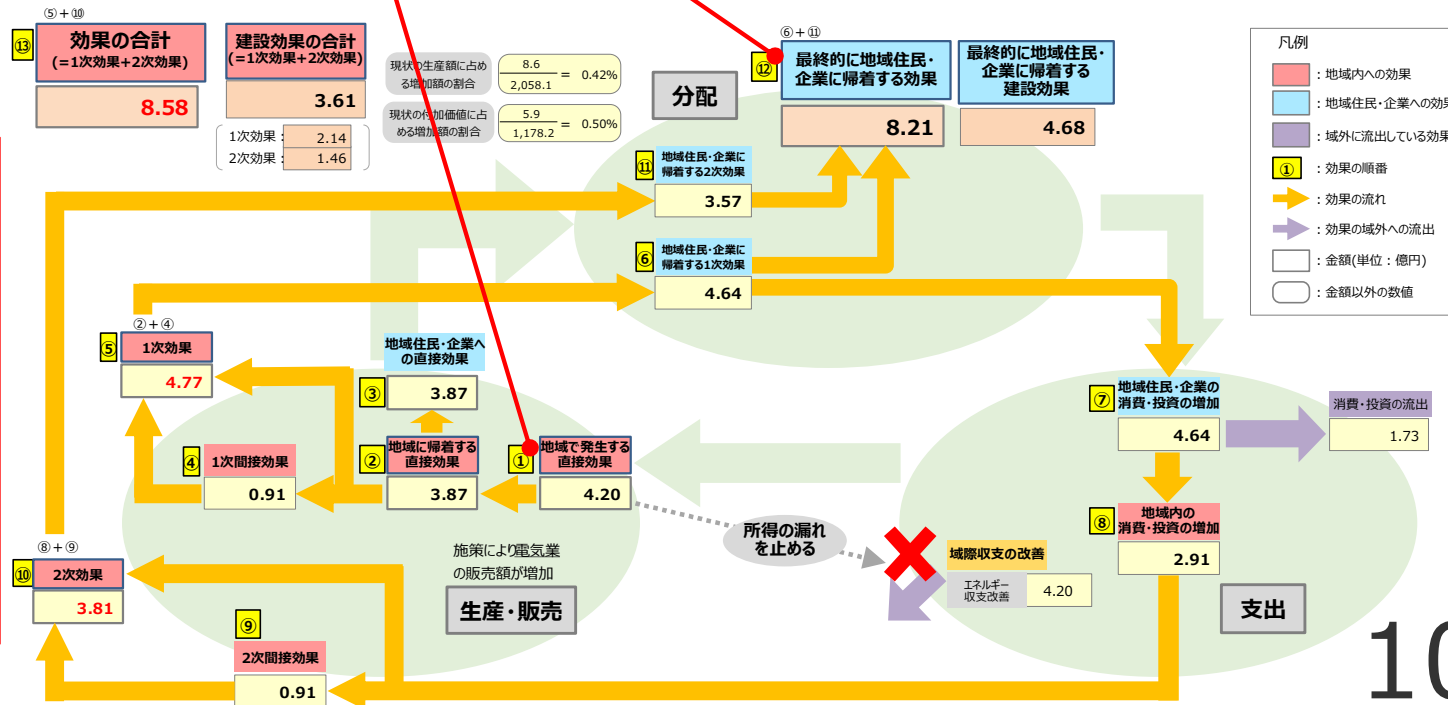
⑤＋⑩
⑬ 効果の合計 (＝1次効果＋2次効果)
8.58

建設効果の合計 (＝1次効果＋2次効果)
3.61
1次効果： 2.14
2次効果： 1.46

現状の生産額に占める増加額の割合 $\frac{8.6}{2,058.1}$ ＝ 0.42%
現状の付加価値に占める増加額の割合 $\frac{5.9}{1,178.2}$ ＝ 0.50%

分配

⑥＋⑪
⑫ 最終的に地域住民・企業に帰着する効果
8.21

最終的に地域住民・企業に帰着する建設効果
4.68

凡例
：地域内への効果
：地域住民・企業への効果
：域外に流出している効果
① ：効果の順番
：効果の流れ
：効果の域外への流出
：金額(単位：億円)
：金額以外の数値

⑪ 地域住民・企業に帰着する2次効果
3.57

⑥ 地域住民・企業に帰着する1次効果
4.64

②＋④
⑤ 1次効果
4.77

地域住民・企業への直接効果
③ 3.87

④ 1次間接効果
0.91

② 地域に帰着する直接効果
3.87

① 地域で発生する直接効果
4.20

⑦ 地域住民・企業の消費・投資の増加
4.64

消費・投資の流出
1.73

⑧ 地域内の消費・投資の増加
2.91

所得の漏れを止める

域際収支の改善
エネルギー収支改善 4.20

施策により電気業の販売額が増加

生産・販売

支出

⑧＋⑨
⑩ 2次効果
3.81

⑨ 2次間接効果
0.91

10